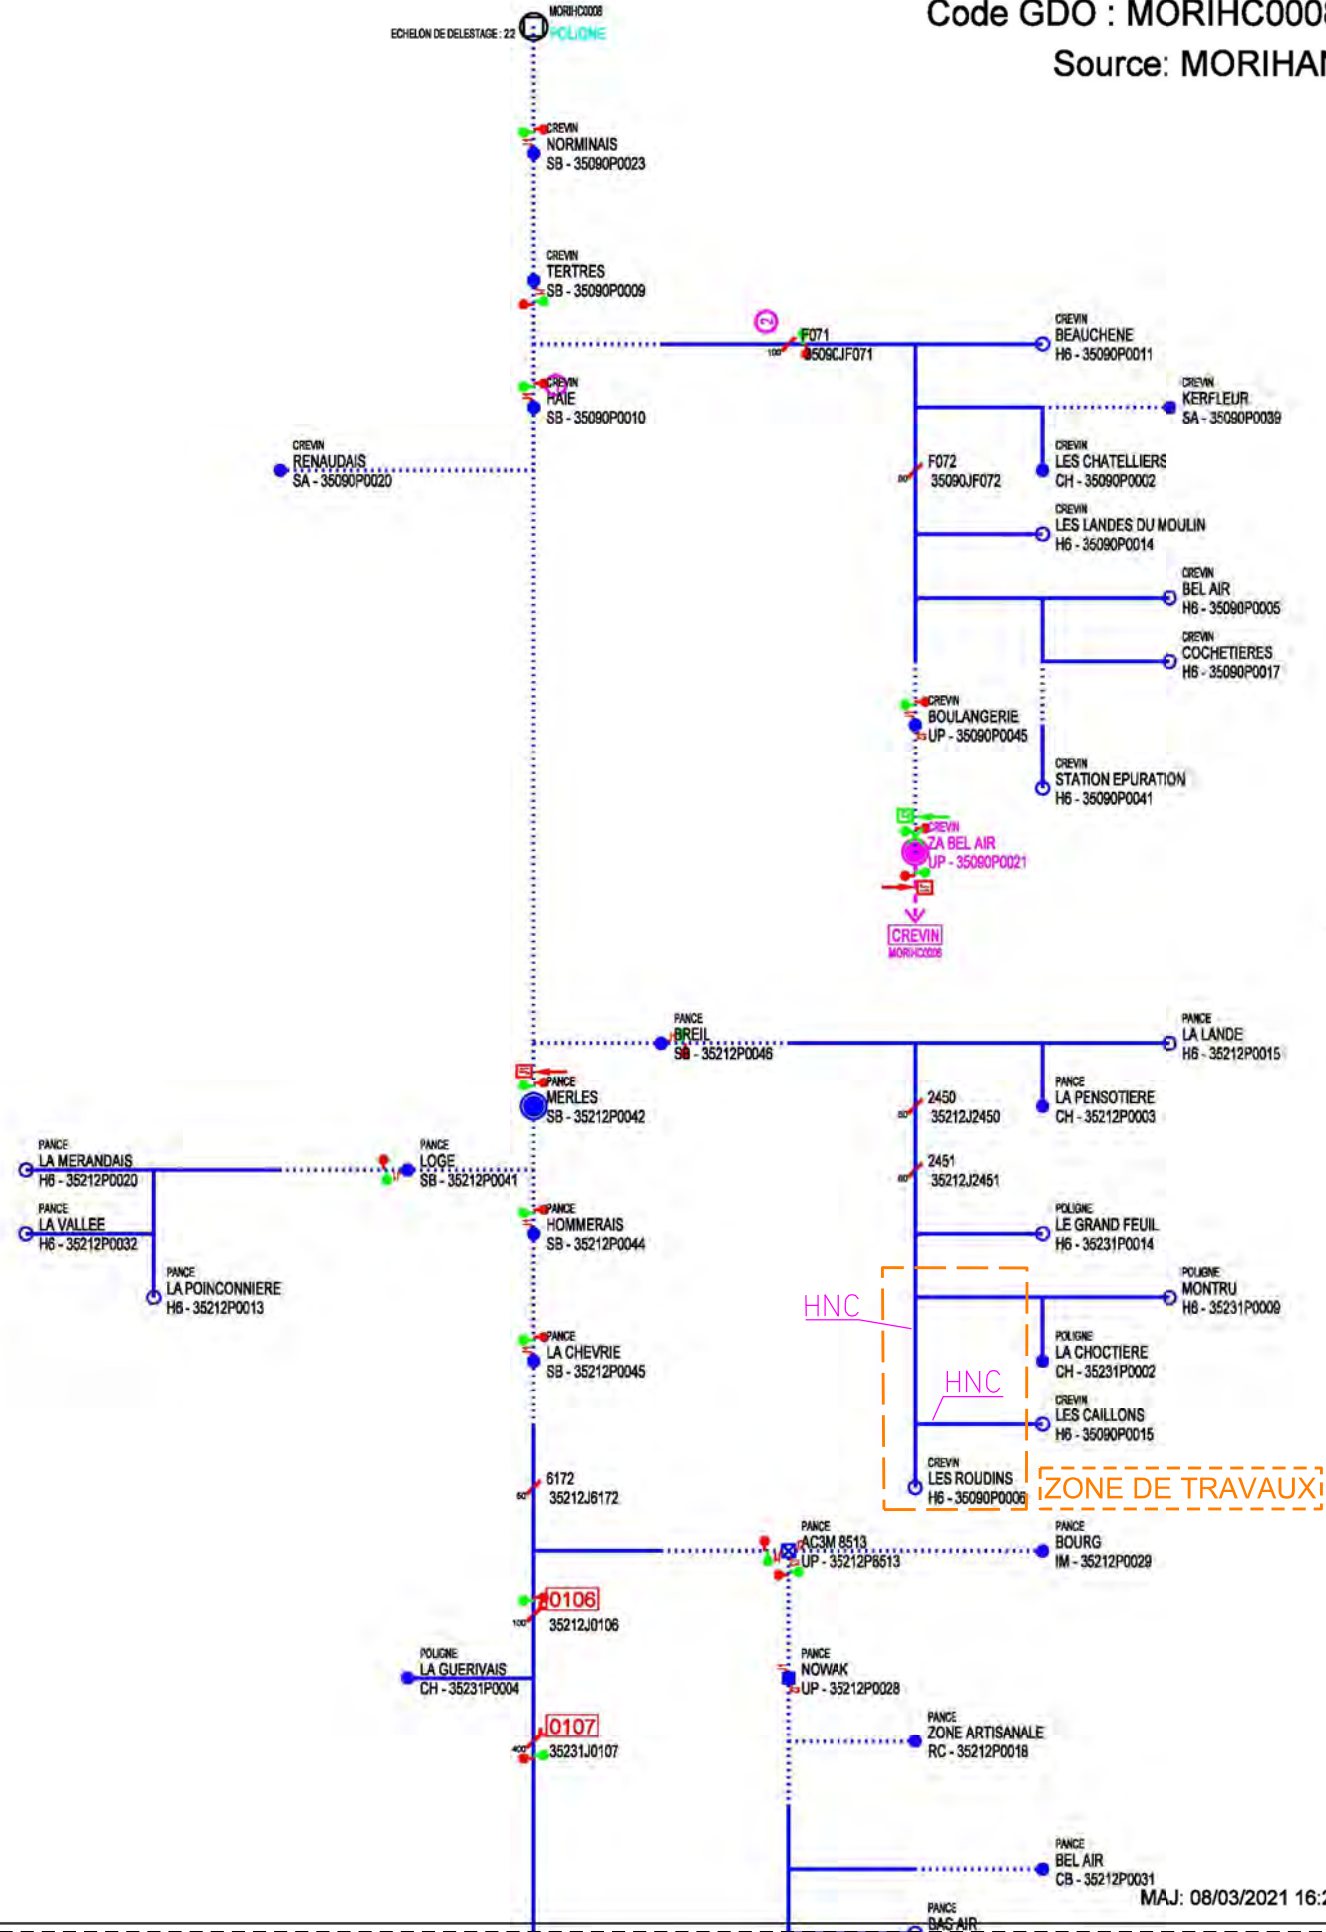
Code GDO : MORIHC000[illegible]
Source: MORIHA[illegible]

MORIHC0008
ECHELON DE DELESTAGE : 22
POLIGNE

CREVIN
NORMINAIS
SB - 35090P0023

CREVIN
TERTRES
SB - 35090P0009

F071
100
3509OJF071

CREVIN
BEAUCHENE
H6 - 35090P0011

CREVIN
KERFLEUR
SA - 35090P0039

CREVIN
HAIE
SB - 35090P0010

CREVIN
RENAUDAIS
SA - 35090P0020

F072
80
35090JF072

CREVIN
LES CHATELLIERS
CH - 35090P0002

CREVIN
LES LANDES DU MOULIN
H6 - 35090P0014

CREVIN
BEL AIR
H6 - 35090P0005

CREVIN
COCHETIERES
H6 - 35090P0017

CREVIN
BOULANGERIE
UP - 35090P0045

CREVIN
STATION EPURATION
H6 - 35090P0041

CREVIN
ZA BEL AIR
UP - 35090P0021

CREVIN
MORIHC0006

PANCE
BREIL
SB - 35212P0046

PANCE
LA LANDE
H6 - 35212P0015

PANCE
MERLES
SB - 35212P0042

2450
80
35212J2450

PANCE
LA PENSOTIERE
CH - 35212P0003

PANCE
LA MERANDAIS
H6 - 35212P0020

PANCE
LOGE
SB - 35212P0041

2451
60
35212J2451

PANCE
LA VALLEE
H6 - 35212P0032

PANCE
HOMMERAIS
SB - 35212P0044

POLIGNE
LE GRAND FEUIL
H6 - 35231P0014

PANCE
LA POINCONNIERE
H6 - 35212P0013

HNC

POLIGNE
MONTRU
H6 - 35231P0009

PANCE
LA CHEVRIE
SB - 35212P0045

POLIGNE
LA CHOCTIERE
CH - 35231P0002

HNC

CREVIN
LES CAILLONS
H6 - 35090P0015

CREVIN
LES ROUDINS
H6 - 35090P0006

ZONE DE TRAVAUX

6172
60
35212J6172

PANCE
AC3M 8513
UP - 35212P8513

PANCE
BOURG
IM - 35212P0029

0106
100
35212J0106

POLIGNE
LA GUERIVAIS
CH - 35231P0004

PANCE
NOWAK
UP - 35212P0028

0107
400
35231J0107

PANCE
ZONE ARTISANALE
RC - 35212P0018

PANCE
BEL AIR
CB - 35212P0031

MAJ: 08/03/2021 16:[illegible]

PANCE
BAS AIR